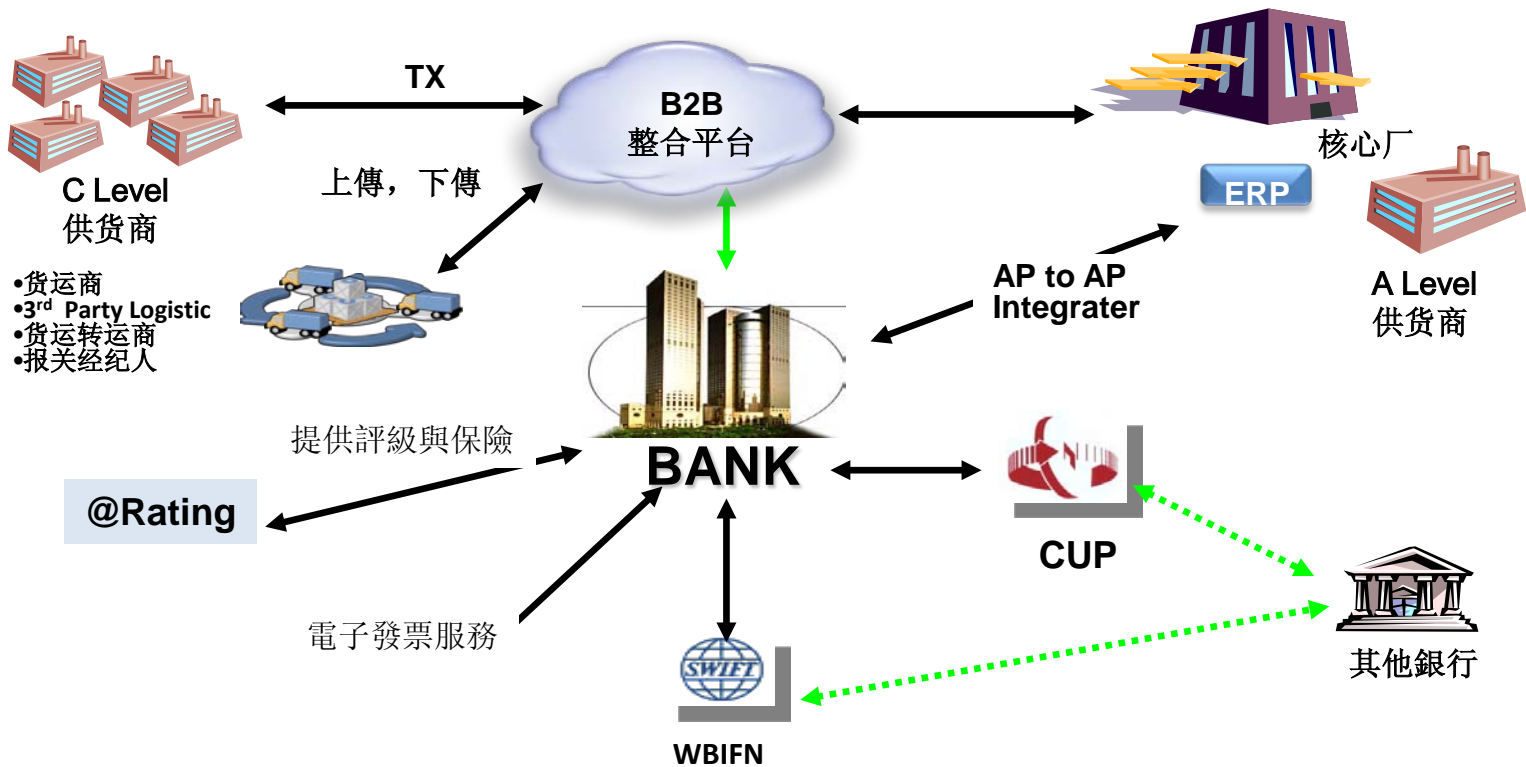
TX

B2B
整合平台

核心厂

C Level
供货商

上傳，下傳

ERP

A Level
供货商

•货运商
•3$^{rd}$ Party Logistic
•货运转运商
•报关经纪人

AP to AP
Integrater

提供評級與保險

@Rating

BANK

CUP

電子發票服務

SWIFT

WBIFN

其他銀行